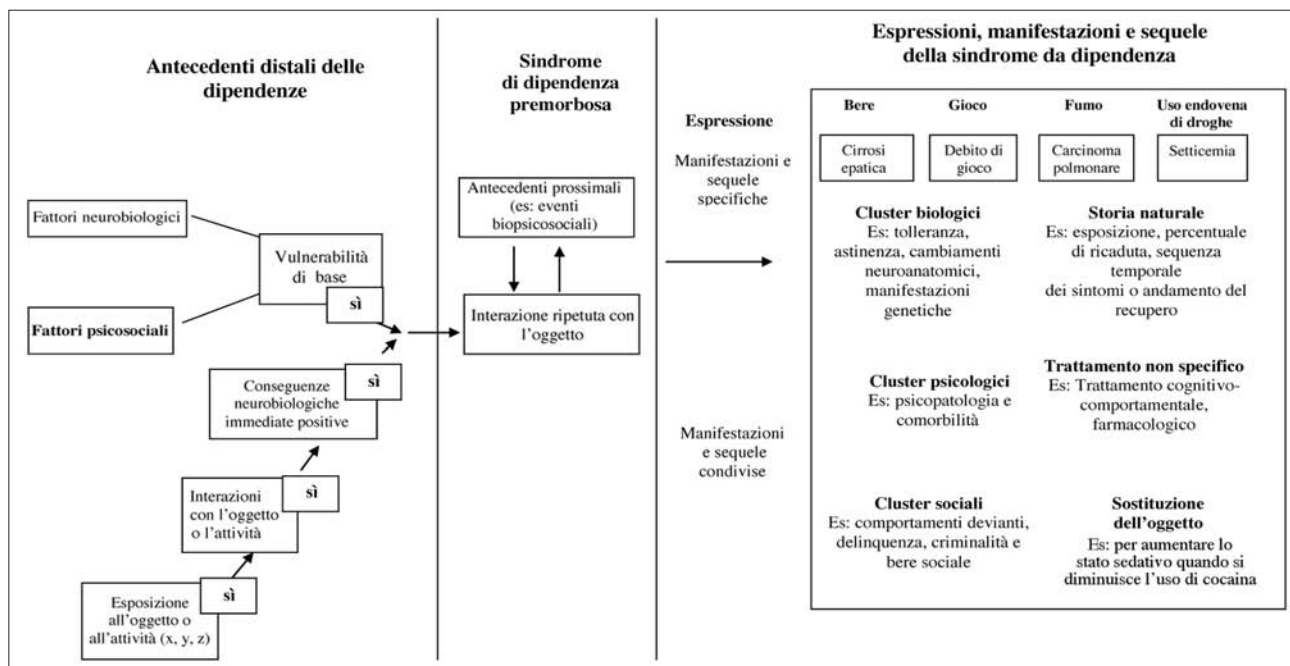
Antecedenti distali delle dipendenze

Fattori neurobiologici

Vulnerabilità di base

sì

Fattori psicosociali

Conseguenze neurobiologiche immediate positive

sì

Interazioni con l'oggetto o l'attività

sì

Esposizione all'oggetto o all'attività (x, y, z)

sì

Sindrome di dipendenza premorbosa

Antecedenti prossimali (es: eventi biopsicosociali)

Interazione ripetuta con l'oggetto

Espressioni, manifestazioni e sequele della sindrome da dipendenza

Espressione

Manifestazioni e sequele specifiche

Manifestazioni e sequele condivise

Bere

Gioco

Fumo

Uso endovena di droghe

Cirrosi epatica

Debito di gioco

Carcinoma polmonare

Setticemia

Cluster biologici
Es: tolleranza, astinenza, cambiamenti neuroanatomici, manifestazioni genetiche

Storia naturale
Es: esposizione, percentuale di ricaduta, sequenza temporale dei sintomi o andamento del recupero

Cluster psicologici
Es: psicopatologia e comorbilità

Trattamento non specifico
Es: Trattamento cognitivo-comportamentale, farmacologico

Cluster sociali
Es: comportamenti devianti, delinquenza, criminalità e bere sociale

Sostituzione dell'oggetto
Es: per aumentare lo stato sedativo quando si diminuisce l'uso di cocaina